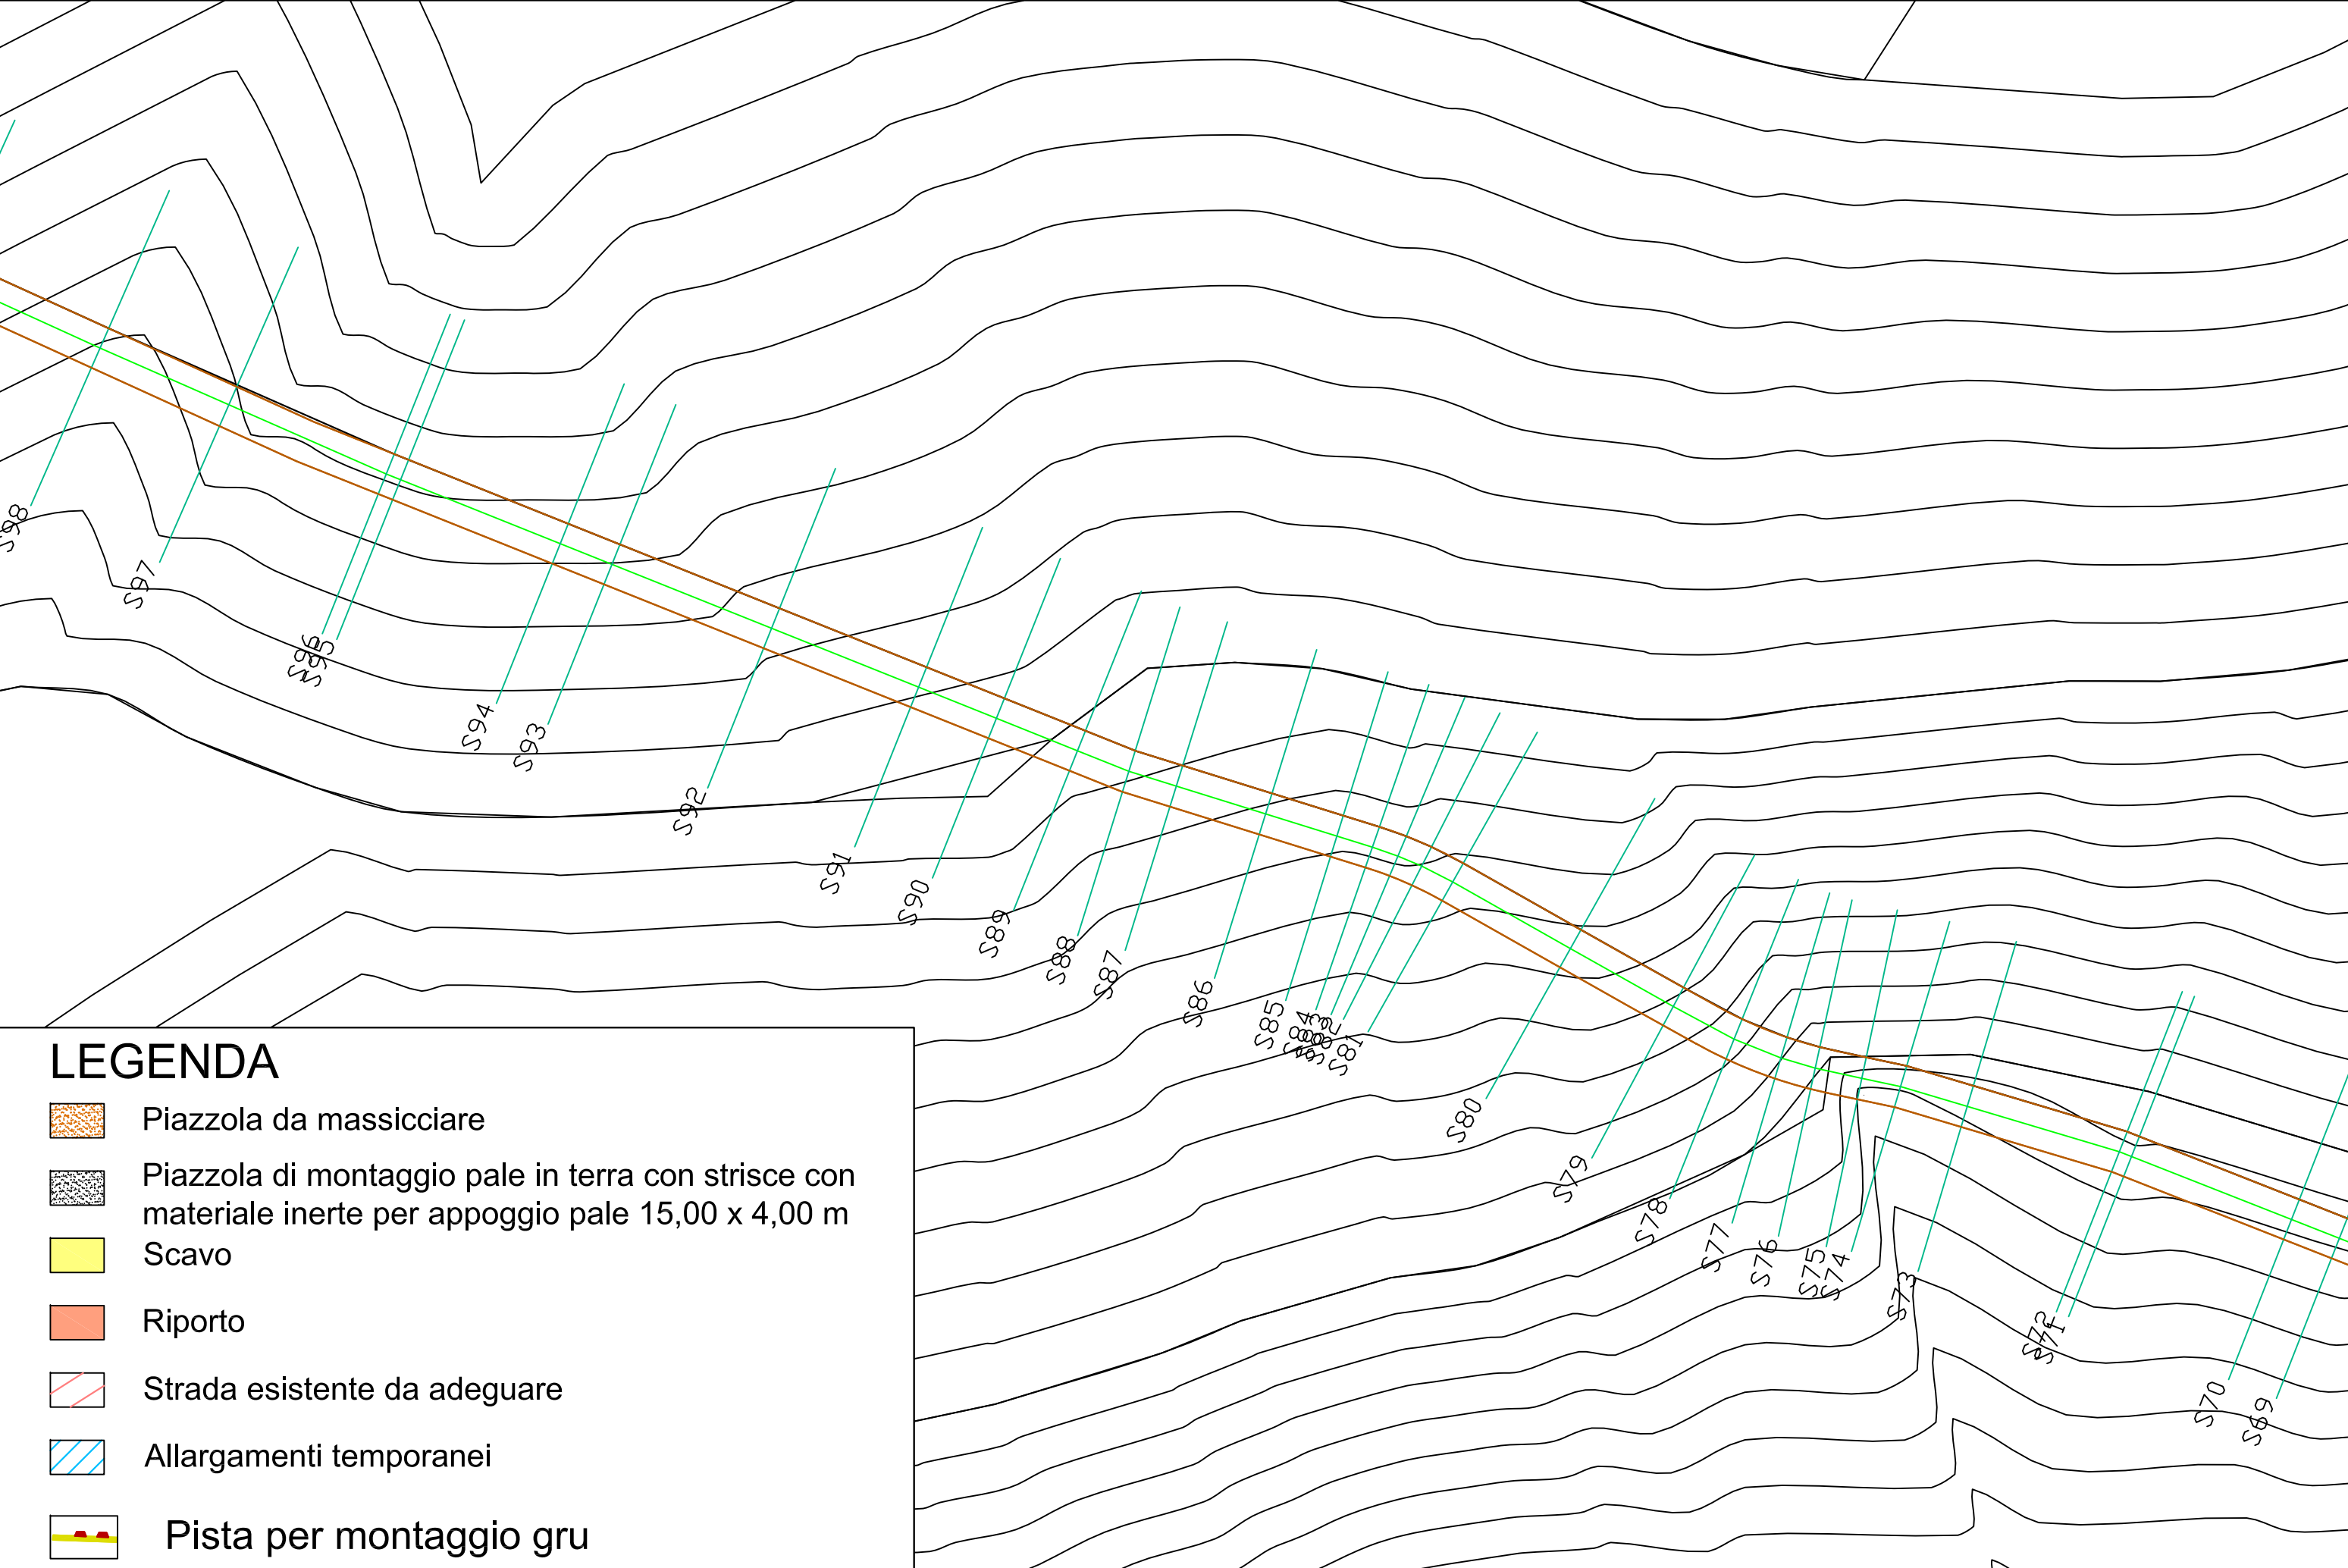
S98
S97
S96
S95
S94
S93
S92
S91
S90
S89
S88
S87
S86
S85
S84
S83
S82
S81
S80
S79
S78
S77
S76
S75
S74
S73
S72
S71
S70
S69

LEGENDA

Piazzola da massicciare

Piazzola di montaggio pale in terra con strisce con materiale inerte per appoggio pale 15,00 x 4,00 m

Scavo

Riporto

Strada esistente da adeguare

Allargamenti temporanei

Pista per montaggio gru